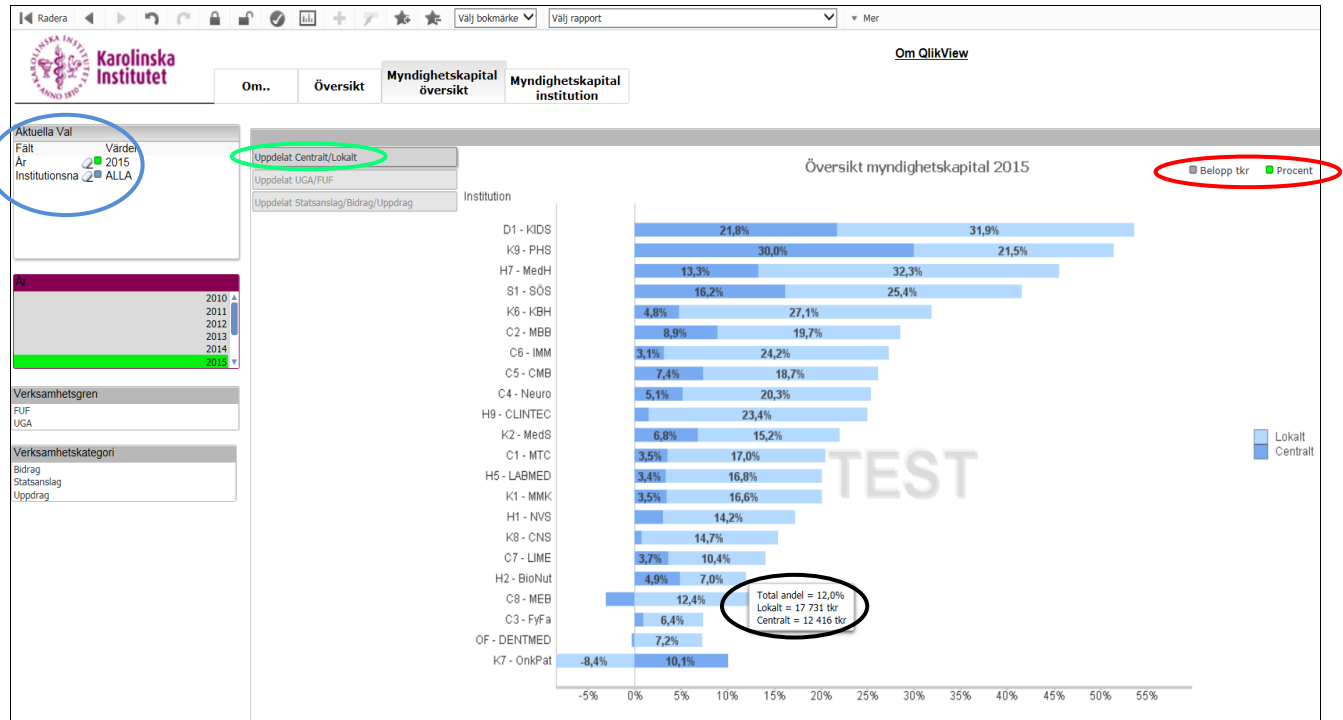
Radera Välj bokmärke Välj rapport Mer

Karolinska Institutet

KAROLINSKA INSTITUTET ANNO 1810

Om QlikView

Om.. Översikt Myndighetskapital översikt Myndighetskapital institution

Aktuella Val
Fält Värden
År 2015
Institutionsna ALLA

År
2010
2011
2012
2013
2014
2015

Verksamhetsgren
FUF
UGA

Verksamhetskategori
Bidrag
Statsanslag
Uppdrag

Uppdelat Centralt/Lokalt
Uppdelat UGA/FUF
Uppdelat Statsanslag/Bidrag/Uppdrag

Översikt myndighetskapital 2015

Belopp tkr Procent

Institution

D1 - KIDS 21,8% 31,9%
K9 - PHS 30,0% 21,5%
H7 - MedH 13,3% 32,3%
S1 - SÖS 16,2% 25,4%
K6 - KBH 4,8% 27,1%
C2 - MBB 8,9% 19,7%
C6 - IMM 3,1% 24,2%
C5 - CMB 7,4% 18,7%
C4 - Neuro 5,1% 20,3%
H9 - CLINTEC 23,4%
K2 - MedS 6,8% 15,2%
C1 - MTC 3,5% 17,0%
H5 - LABMED 3,4% 16,8%
K1 - MMK 3,5% 16,6%
H1 - NVS 14,2%
K8 - CNS 14,7%
C7 - LIME 3,7% 10,4%
H2 - BioNut 4,9% 7,0%
C8 - MEB 12,4%
C3 - FyFa 6,4%
OF - DENTMED 7,2%
K7 - OnkPat -8,4% 10,1%

Total andel = 12,0%
Lokalt = 17 731 tkr
Centralt = 12 416 tkr

TEST

Lokalt
Centralt

-5% 0% 5% 10% 15% 20% 25% 30% 35% 40% 45% 50% 55%